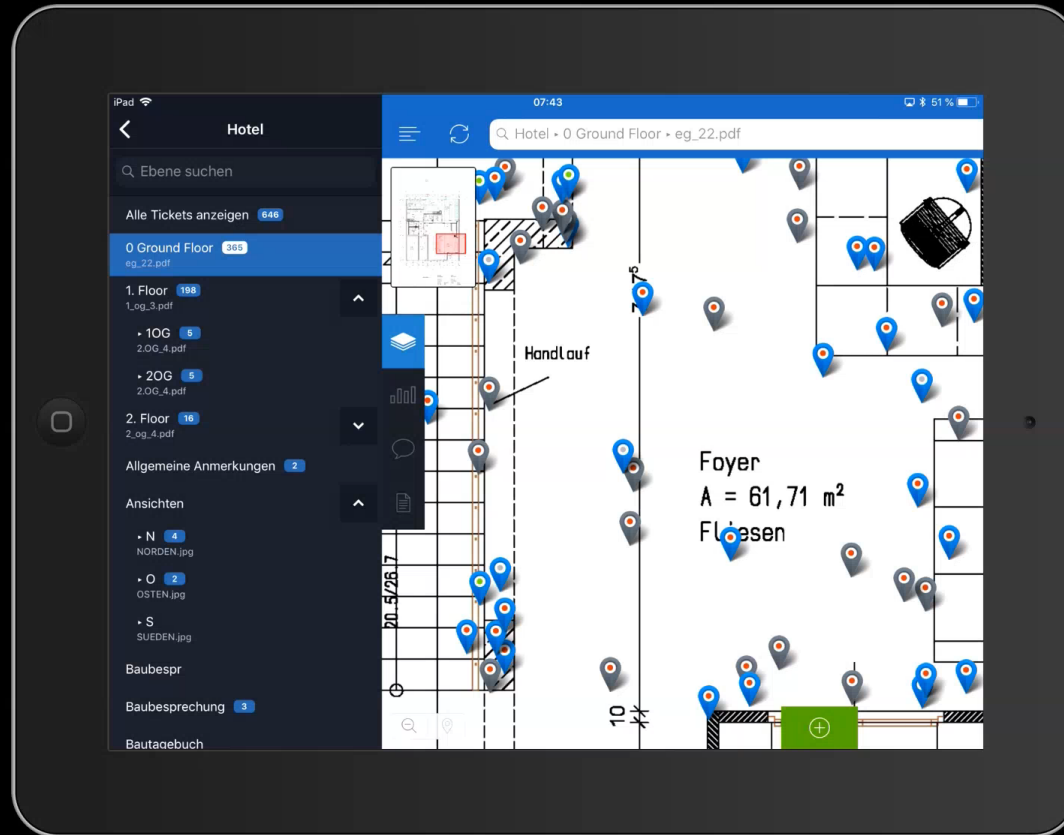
iPad
07:43
51 %

Hotel

Ebene suchen

Alle Tickets anzeigen 646

0 Ground Floor 365
eg_22.pdf

1. Floor 198
1_og_3.pdf

▸ 1OG 5
2.OG_4.pdf

▸ 2OG 5
2.OG_4.pdf

2. Floor 16
2_og_4.pdf

Allgemeine Anmerkungen 2

Ansichten

▸ N 4
NORDEN.jpg

▸ O 2
OSTEN.jpg

▸ S
SUEDEN.jpg

Baubespr

Baubesprechung 3

Bautagebuch

Hotel ▸ 0 Ground Floor ▸ eg_22.pdf

Handlauf

Foyer
A = 61,71 m²
Fliesen

20.5/26.7

10